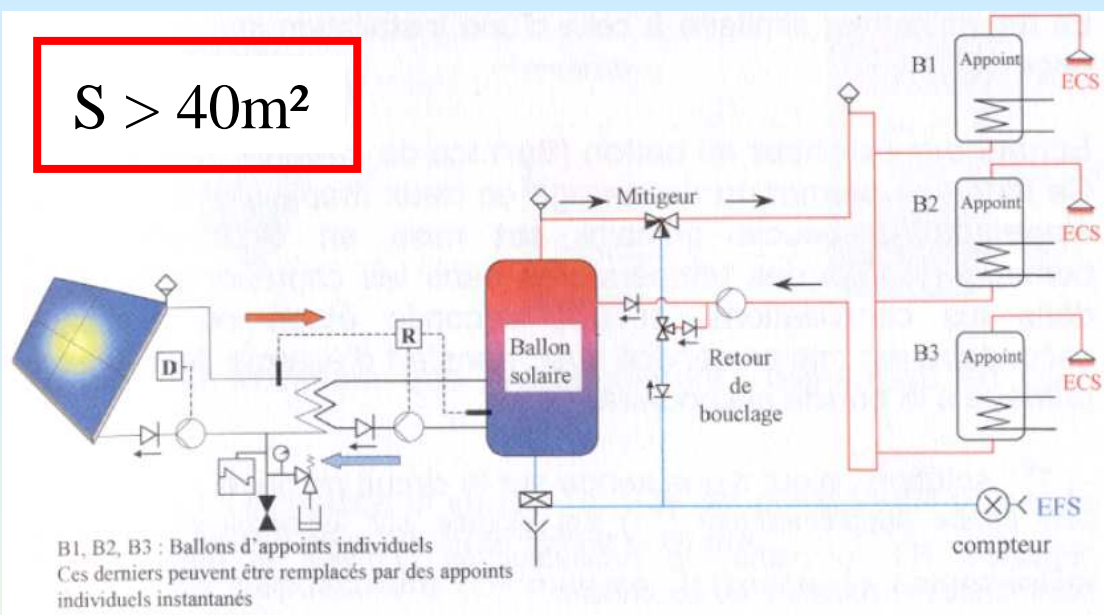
S > 40m²

B1 Appoint ECS

B2 Appoint ECS

B3 Appoint ECS

Mitigeur

R

D

Ballon solaire

Retour de bouclage

EFS

compteur

B1, B2, B3 : Ballons d'appoints individuels
Ces derniers peuvent être remplacés par des appoints individuels instantanés